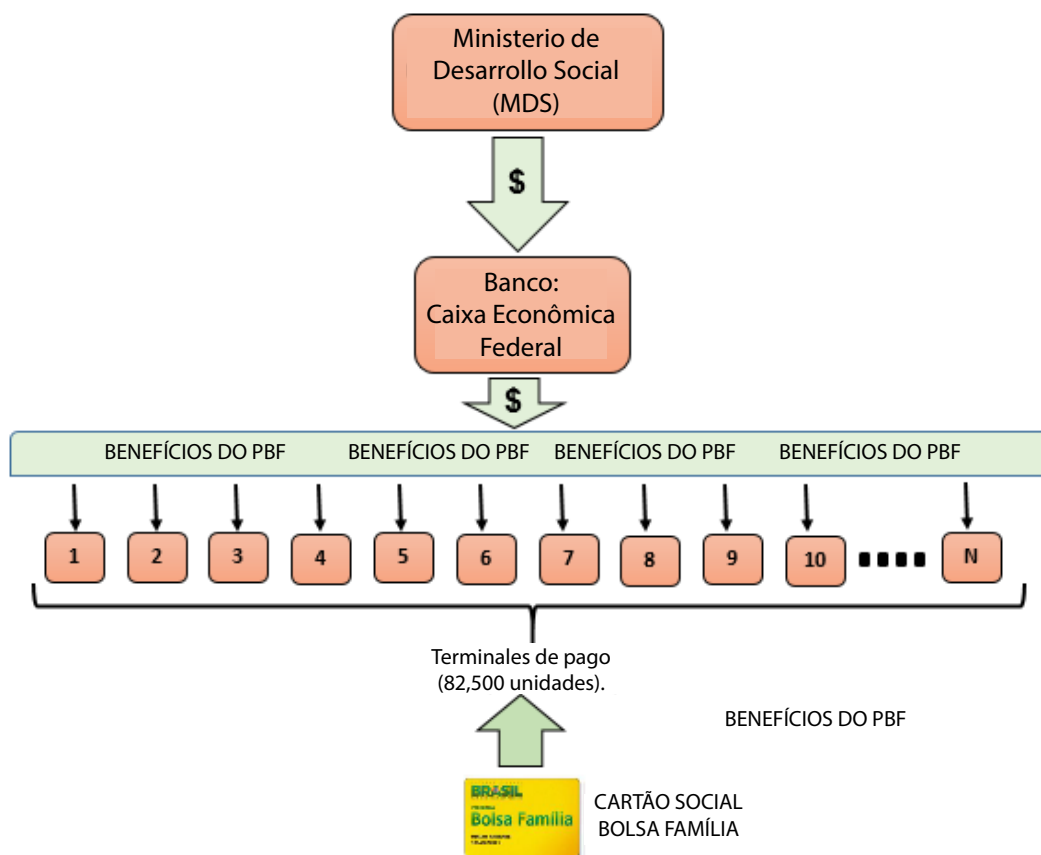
Ministerio de Desarrollo Social (MDS)

$

Banco: Caixa Econômica Federal

$

BENEFÍCIOS DO PBF BENEFÍCIOS DO PBF BENEFÍCIOS DO PBF BENEFÍCIOS DO PBF

1 2 3 4 5 6 7 8 9 10 .... N

Terminales de pago (82,500 unidades).

BENEFÍCIOS DO PBF

BRASIL
Bolsa Família

CARTÃO SOCIAL BOLSA FAMÍLIA